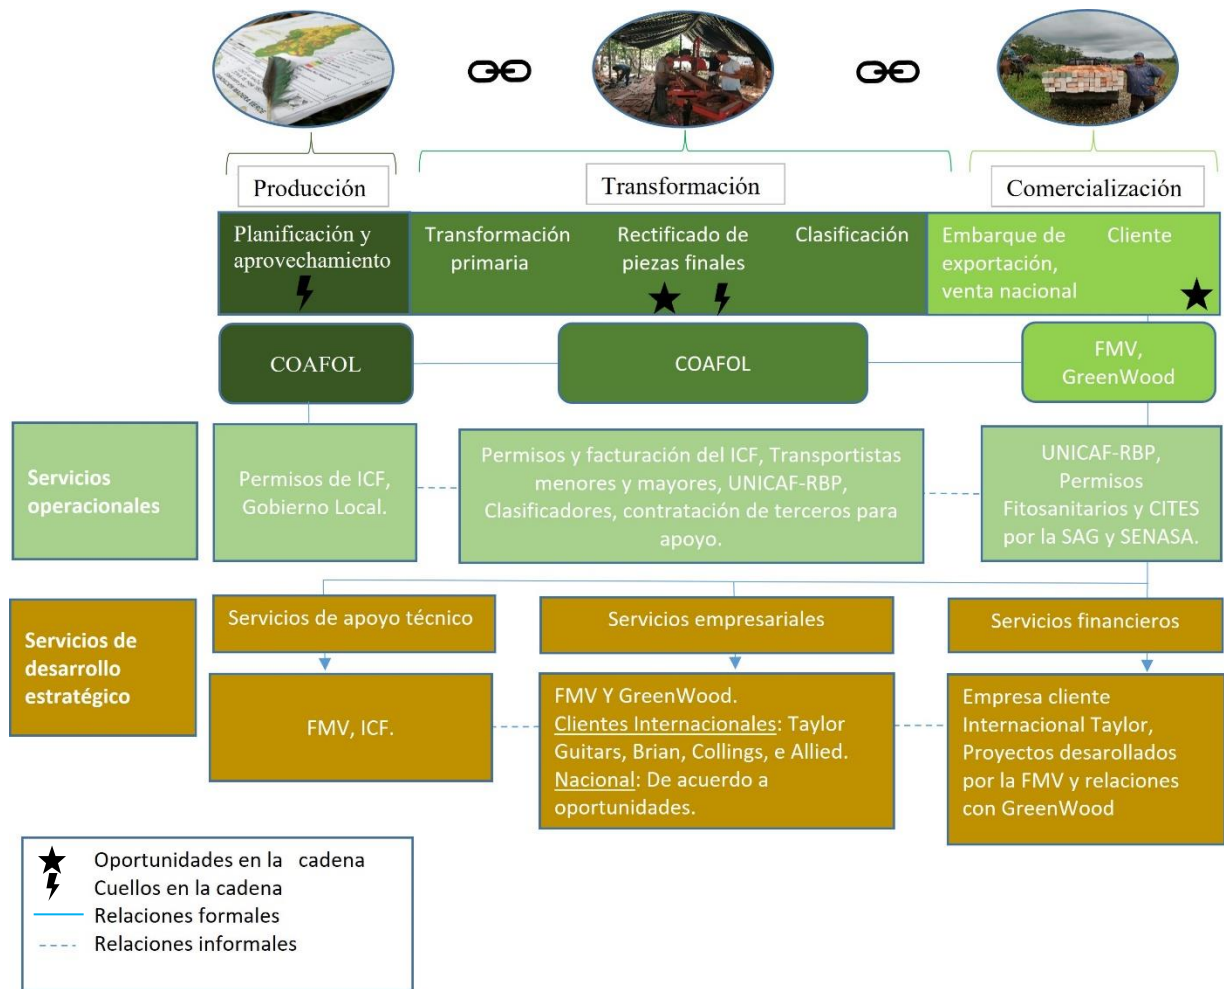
Producción

Transformación

Comercialización

Planificación y aprovechamiento

Transformación primaria

Rectificado de piezas finales

Clasificación

Embarque de exportación, venta nacional

Cliente

COAFOL

COAFOL

FMV, GreenWood

Servicios operacionales

Permisos de ICF, Gobierno Local.

Permisos y facturación del ICF, Transportistas menores y mayores, UNICAF-RBP, Clasificadores, contratación de terceros para apoyo.

UNICAF-RBP, Permisos Fitosanitarios y CITES por la SAG y SENASA.

Servicios de desarrollo estratégico

Servicios de apoyo técnico

Servicios empresariales

Servicios financieros

FMV, ICF.

FMV Y GreenWood.
Clientes Internacionales: Taylor Guitars, Brian, Collings, e Allied.
Nacional: De acuerdo a oportunidades.

Empresa cliente Internacional Taylor, Proyectos desarollados por la FMV y relaciones con GreenWood

Oportunidades en la cadena
Cuellos en la cadena
Relaciones formales
Relaciones informales